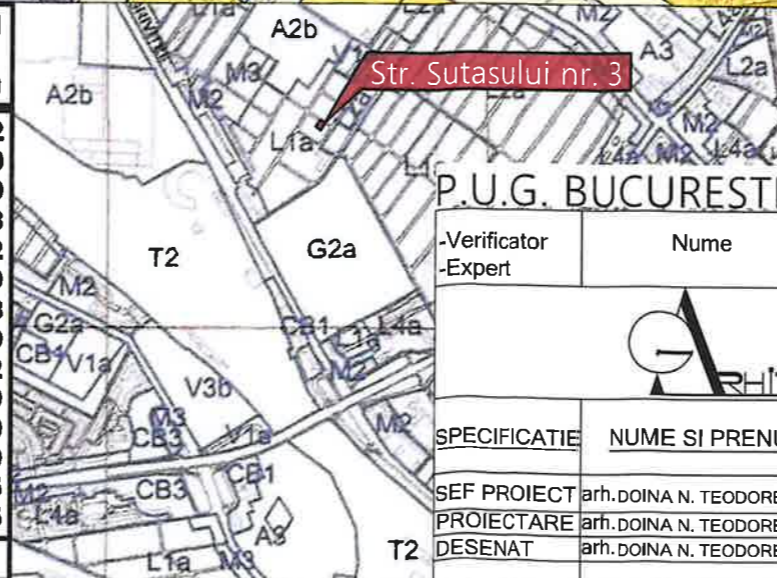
A2b
L1a
M2
A3
L2a
A2b
M3
M2
V1
Str. Sutasului nr. 3
L1a
M2
L4a
P.U.G. BUCURESTI

| -Verificator -Expert | Nume |
|---|---|
| | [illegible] |
| SPECIFICATIE | NUME SI PRENU |
| SEF PROIECT | arh. DOINA N. TEODORE |
| PROIECTARE | arh. DOINA N. TEODORE |
| DESENAT | arh. DOINA N. TEODORE |

T2
G2a
M2
G2a
CB1
V1a
CB1
L4a
L1a
M2
V3b
M3
CB3
V1a
M2
CB1
M2
CB3
L4a
A3
L1a
M3
T2